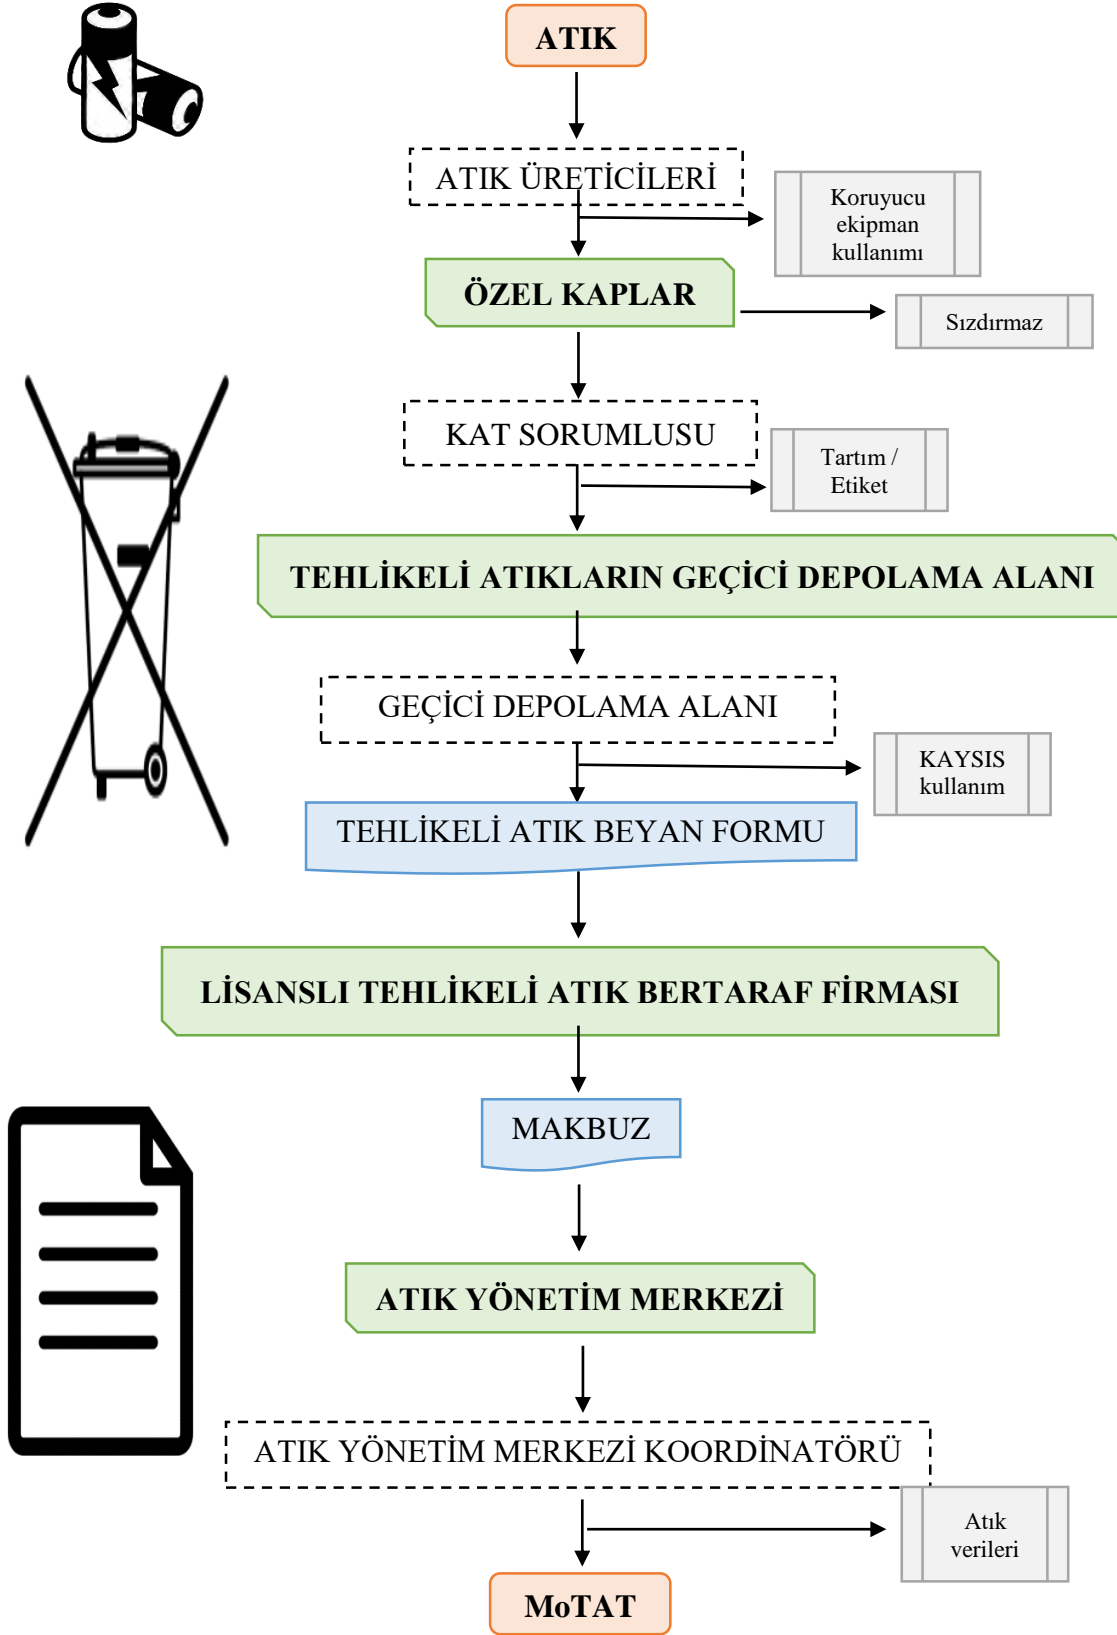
ATIK

ATIK ÜRETİCİLERİ

Koruyucu ekipman kullanımı

ÖZEL KAPLAR

Sızdırmaz

KAT SORUMLUSU

Tartım / Etiket

TEHLİKELİ ATIKLARIN GEÇİCİ DEPOLAMA ALANI

GEÇİCİ DEPOLAMA ALANI

KAYSIS kullanım

TEHLİKELİ ATIK BEYAN FORMU

LİSANSLI TEHLİKELİ ATIK BERTARAF FİRMASI

MAKBUZ

ATIK YÖNETİM MERKEZİ

ATIK YÖNETİM MERKEZİ KOORDİNATÖRÜ

Atık verileri

MoTAT